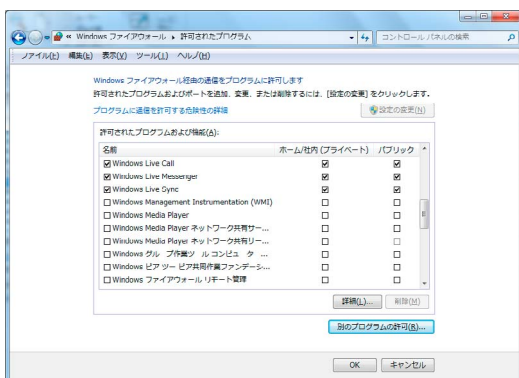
« Windows ファイアウォール ▸ 許可されたプログラム

コントロール パネルの検索

ファイル(F) 編集(E) 表示(V) ツール(T) ヘルプ(H)

Windows ファイアウォール経由の通信をプログラムに許可します

許可されたプログラムおよびポートを追加、変更、または削除するには、[設定の変更] をクリックします。

プログラムに通信を許可する危険性の詳細

設定の変更(N)

許可されたプログラムおよび機能(A):

| 名前 | ホーム/社内 (プライベート) | パブリック |
|---|---|---|
| ☑ Windows Live Call | ☑ | ☑ |
| ☑ Windows Live Messenger | ☑ | ☑ |
| ☑ Windows Live Sync | ☑ | ☑ |
| ☐ Windows Management Instrumentation (WMI) | ☐ | ☐ |
| ☐ Windows Media Player | ☐ | ☐ |
| ☐ Windows Media Player ネットワーク共有サー... | ☐ | ☐ |
| ☐ Windows Media Player ネットワーク共有リー... | ☐ | ☐ |
| ☐ Windows グループ作業ツール コンピュータ... | ☐ | ☐ |
| ☐ Windows ピア ツー ピア共同作業ファンデーシ... | ☐ | ☐ |
| ☐ Windows ファイアウォール リモート管理 | ☐ | ☐ |

詳細(L)... 削除(M)

別のプログラムの許可(R)...

OK キャンセル